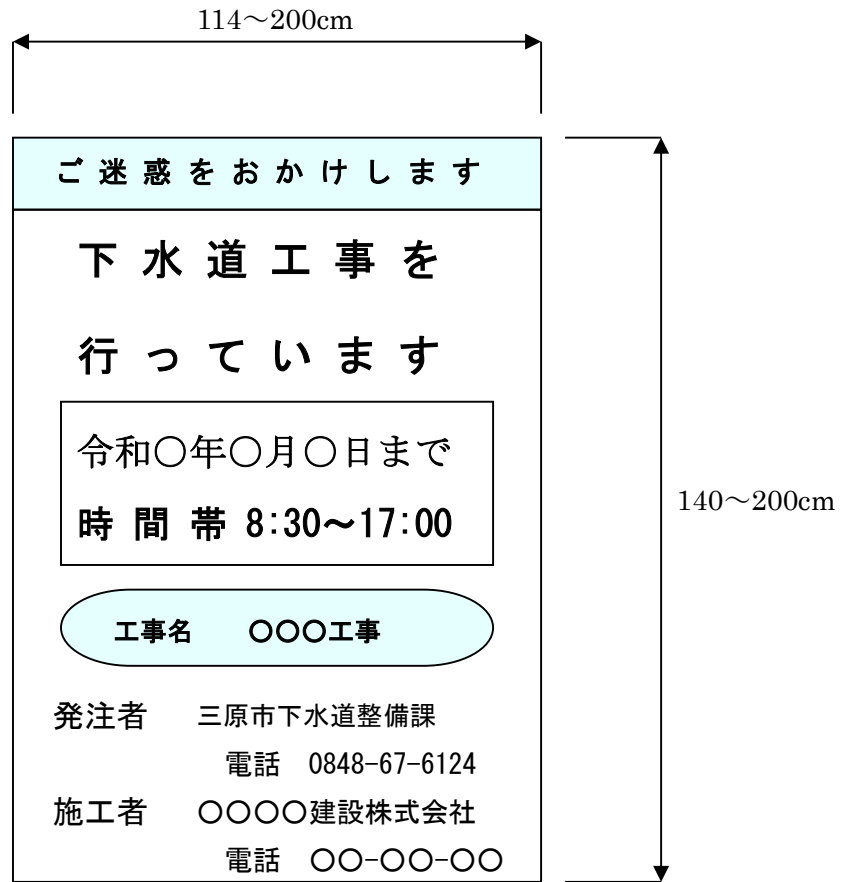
114～200cm

ご迷惑をおかけします

下水道工事を

行っています

令和○年○月○日まで

時間帯 8:30～17:00

工事名　○○○工事

発注者　三原市下水道整備課

電話　0848-67-6124

施工者　○○○○建設株式会社

電話　○○-○○-○○

140～200cm